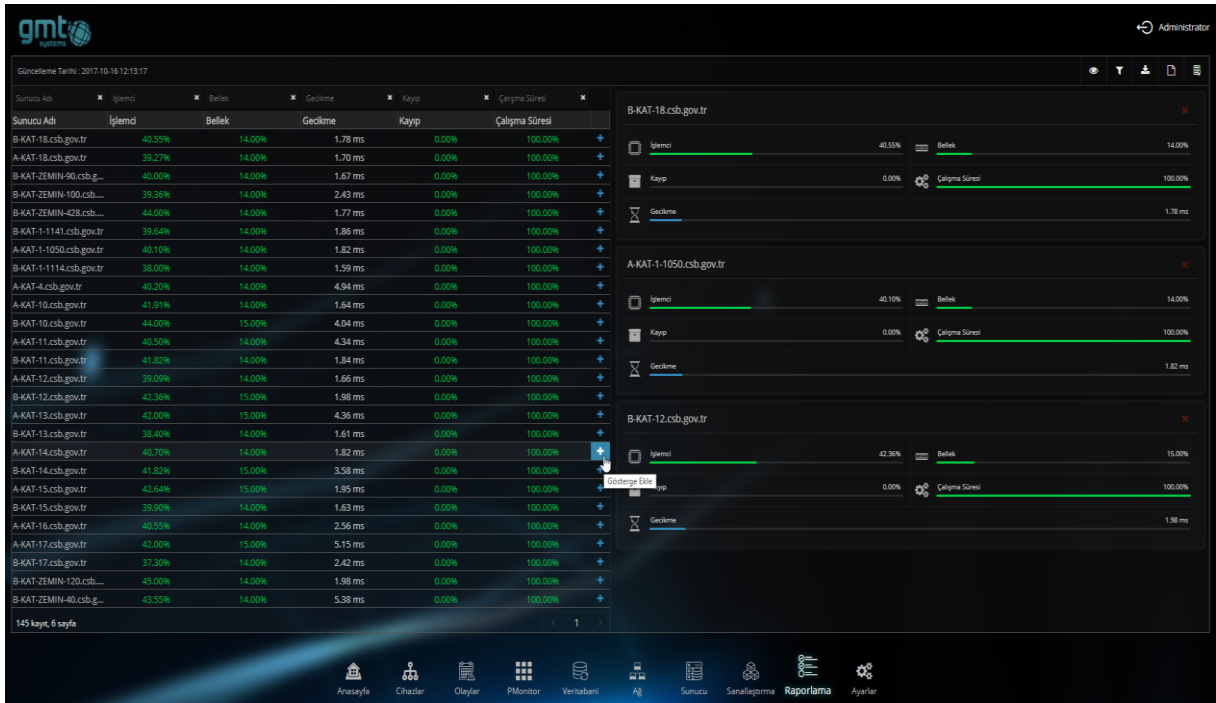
gmt systems

Administrator

Güncelleme Tarihi : 2017-10-16 12:13:17

Sunucu Adı ✖ İşlemci ✖ Bellek ✖ Gecikme ✖ Kayıp ✖ Çalışma Süresi ✖

| Sunucu Adı | İşlemci | Bellek | Gecikme | Kayıp | Çalışma Süresi | |
|---|---|---|---|---|---|---|
| B-KAT-18.csb.gov.tr | 40.55% | 14.00% | 1.78 ms | 0.00% | 100.00% | + |
| A-KAT-18.csb.gov.tr | 39.27% | 14.00% | 1.70 ms | 0.00% | 100.00% | + |
| B-KAT-ZEMIN-90.csb.g... | 40.00% | 14.00% | 1.67 ms | 0.00% | 100.00% | + |
| B-KAT-ZEMIN-100.csb.... | 39.36% | 14.00% | 2.43 ms | 0.00% | 100.00% | + |
| B-KAT-ZEMIN-428.csb.... | 44.00% | 14.00% | 1.77 ms | 0.00% | 100.00% | + |
| B-KAT-1-1141.csb.gov.tr | 39.64% | 14.00% | 1.86 ms | 0.00% | 100.00% | + |
| A-KAT-1-1050.csb.gov.tr | 40.10% | 14.00% | 1.82 ms | 0.00% | 100.00% | + |
| B-KAT-1-1114.csb.gov.tr | 38.00% | 14.00% | 1.59 ms | 0.00% | 100.00% | + |
| A-KAT-4.csb.gov.tr | 40.20% | 14.00% | 4.94 ms | 0.00% | 100.00% | + |
| A-KAT-10.csb.gov.tr | 41.91% | 14.00% | 1.64 ms | 0.00% | 100.00% | + |
| B-KAT-10.csb.gov.tr | 44.00% | 15.00% | 4.04 ms | 0.00% | 100.00% | + |
| A-KAT-11.csb.gov.tr | 40.50% | 14.00% | 4.34 ms | 0.00% | 100.00% | + |
| B-KAT-11.csb.gov.tr | 41.82% | 14.00% | 1.84 ms | 0.00% | 100.00% | + |
| A-KAT-12.csb.gov.tr | 39.09% | 14.00% | 1.66 ms | 0.00% | 100.00% | + |
| B-KAT-12.csb.gov.tr | 42.36% | 15.00% | 1.98 ms | 0.00% | 100.00% | + |
| A-KAT-13.csb.gov.tr | 42.00% | 15.00% | 4.36 ms | 0.00% | 100.00% | + |
| B-KAT-13.csb.gov.tr | 38.40% | 14.00% | 1.61 ms | 0.00% | 100.00% | + |
| A-KAT-14.csb.gov.tr | 40.70% | 14.00% | 1.82 ms | 0.00% | 100.00% | + |
| B-KAT-14.csb.gov.tr | 41.82% | 15.00% | 3.58 ms | 0.00% | 100.00% | + |
| A-KAT-15.csb.gov.tr | 42.64% | 15.00% | 1.95 ms | 0.00% | 100.00% | + |
| B-KAT-15.csb.gov.tr | 39.90% | 14.00% | 1.63 ms | 0.00% | 100.00% | + |
| A-KAT-16.csb.gov.tr | 40.55% | 14.00% | 2.56 ms | 0.00% | 100.00% | + |
| A-KAT-17.csb.gov.tr | 42.00% | 15.00% | 5.15 ms | 0.00% | 100.00% | + |
| B-KAT-17.csb.gov.tr | 37.30% | 14.00% | 2.42 ms | 0.00% | 100.00% | + |
| B-KAT-ZEMIN-120.csb.... | 45.00% | 14.00% | 1.98 ms | 0.00% | 100.00% | + |
| B-KAT-ZEMIN-40.csb.g... | 43.55% | 14.00% | 5.38 ms | 0.00% | 100.00% | + |

Gösterge Ekle

145 kayıt, 6 sayfa

1

B-KAT-18.csb.gov.tr
İşlemci 40.55% Bellek 14.00%
Kayıp 0.00% Çalışma Süresi 100.00%
Gecikme 1.78 ms

A-KAT-1-1050.csb.gov.tr
İşlemci 40.10% Bellek 14.00%
Kayıp 0.00% Çalışma Süresi 100.00%
Gecikme 1.82 ms

B-KAT-12.csb.gov.tr
İşlemci 42.36% Bellek 15.00%
Kayıp 0.00% Çalışma Süresi 100.00%
Gecikme 1.98 ms

Anasayfa Cihazlar Olaylar PMonitor Veritabanı Ağ Sunucu Sanallaştırma Raporlama Ayarlar